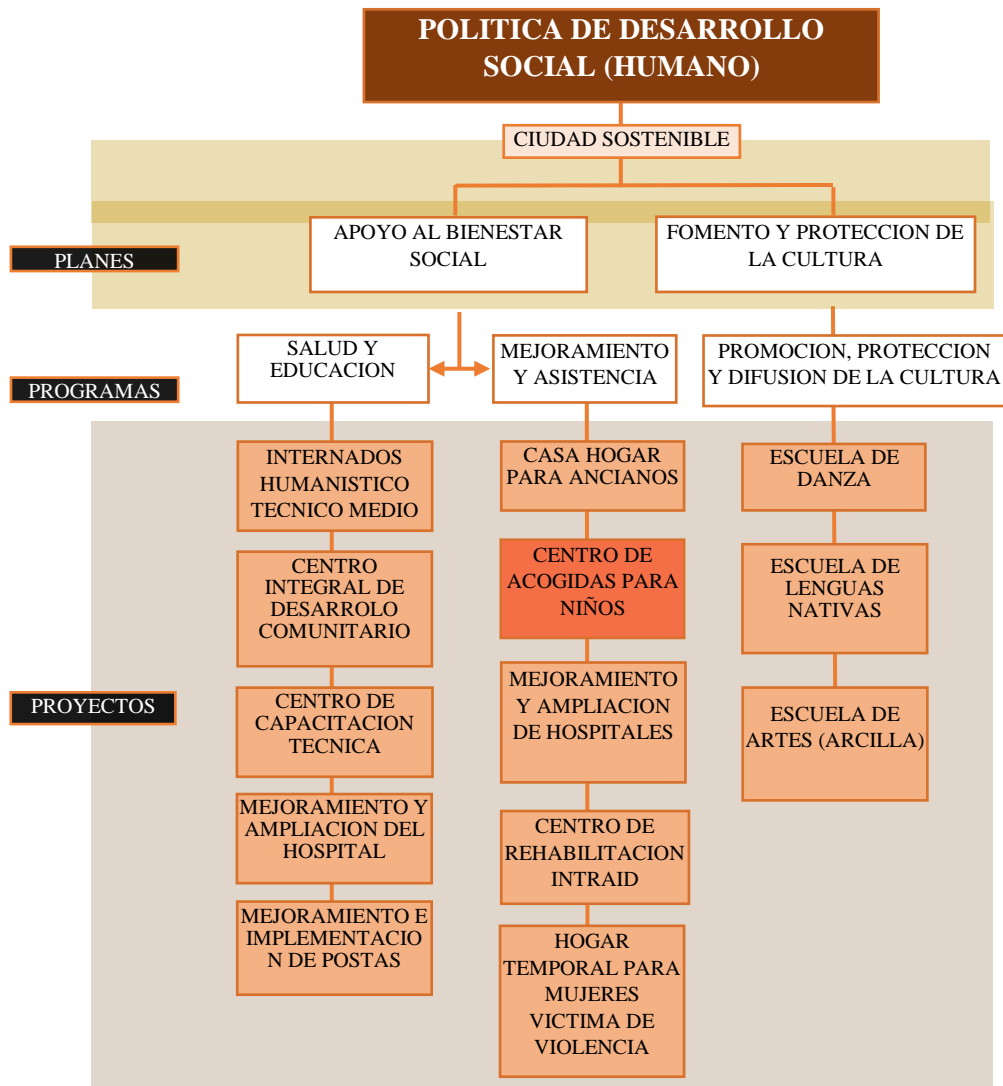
POLITICA DE DESARROLLO SOCIAL (HUMANO)

CIUDAD SOSTENIBLE

PLANES

APOYO AL BIENESTAR SOCIAL

FOMENTO Y PROTECCION DE LA CULTURA

PROGRAMAS

SALUD Y EDUCACION

MEJORAMIENTO Y ASISTENCIA

PROMOCION, PROTECCION Y DIFUSION DE LA CULTURA

PROYECTOS

INTERNADOS HUMANISTICO TECNICO MEDIO

CENTRO INTEGRAL DE DESARROLO COMUNITARIO

CENTRO DE CAPACITACION TECNICA

MEJORAMIENTO Y AMPLIACION DEL HOSPITAL

MEJORAMIENTO E IMPLEMENTACIO N DE POSTAS

CASA HOGAR PARA ANCIANOS

CENTRO DE ACOGIDAS PARA NIÑOS

MEJORAMIENTO Y AMPLIACION DE HOSPITALES

CENTRO DE REHABILITACION INTRAID

HOGAR TEMPORAL PARA MUJERES VICTIMA DE VIOLENCIA

ESCUELA DE DANZA

ESCUELA DE LENGUAS NATIVAS

ESCUELA DE ARTES (ARCILLA)